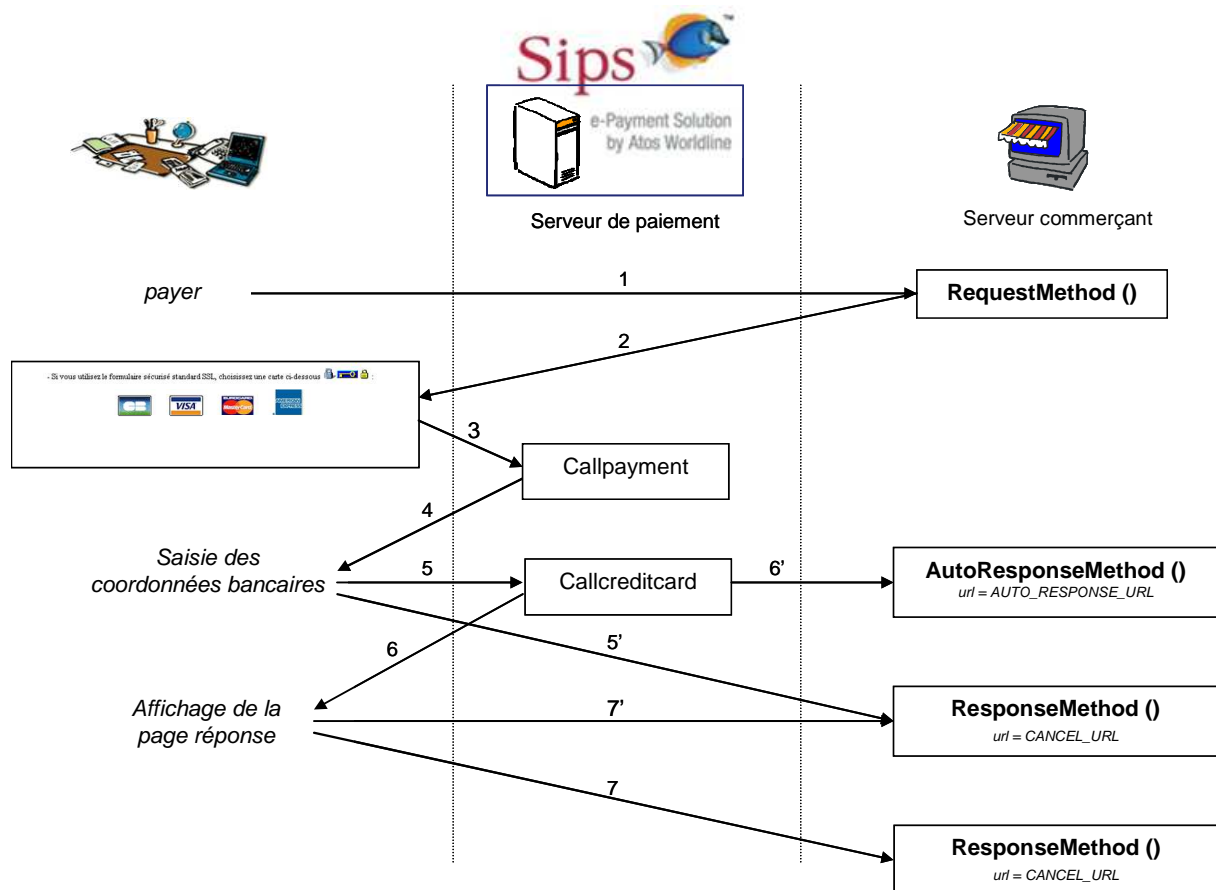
Sips™

e-Payment Solution by Atos Worldline

Serveur de paiement

Serveur commerçant

payer

1

RequestMethod ()

2

- Si vous utilisez le formulaire sécurisé standard SSL, choisissez une carte ci-dessous :

CB VISA MasterCard

3

Callpayment

4

Saisie des coordonnées bancaires

5

Callcreditcard

6'

AutoResponseMethod ()
url = AUTO_RESPONSE_URL

5'

6

Affichage de la page réponse

7'

ResponseMethod ()
url = CANCEL_URL

7

ResponseMethod ()
url = CANCEL_URL